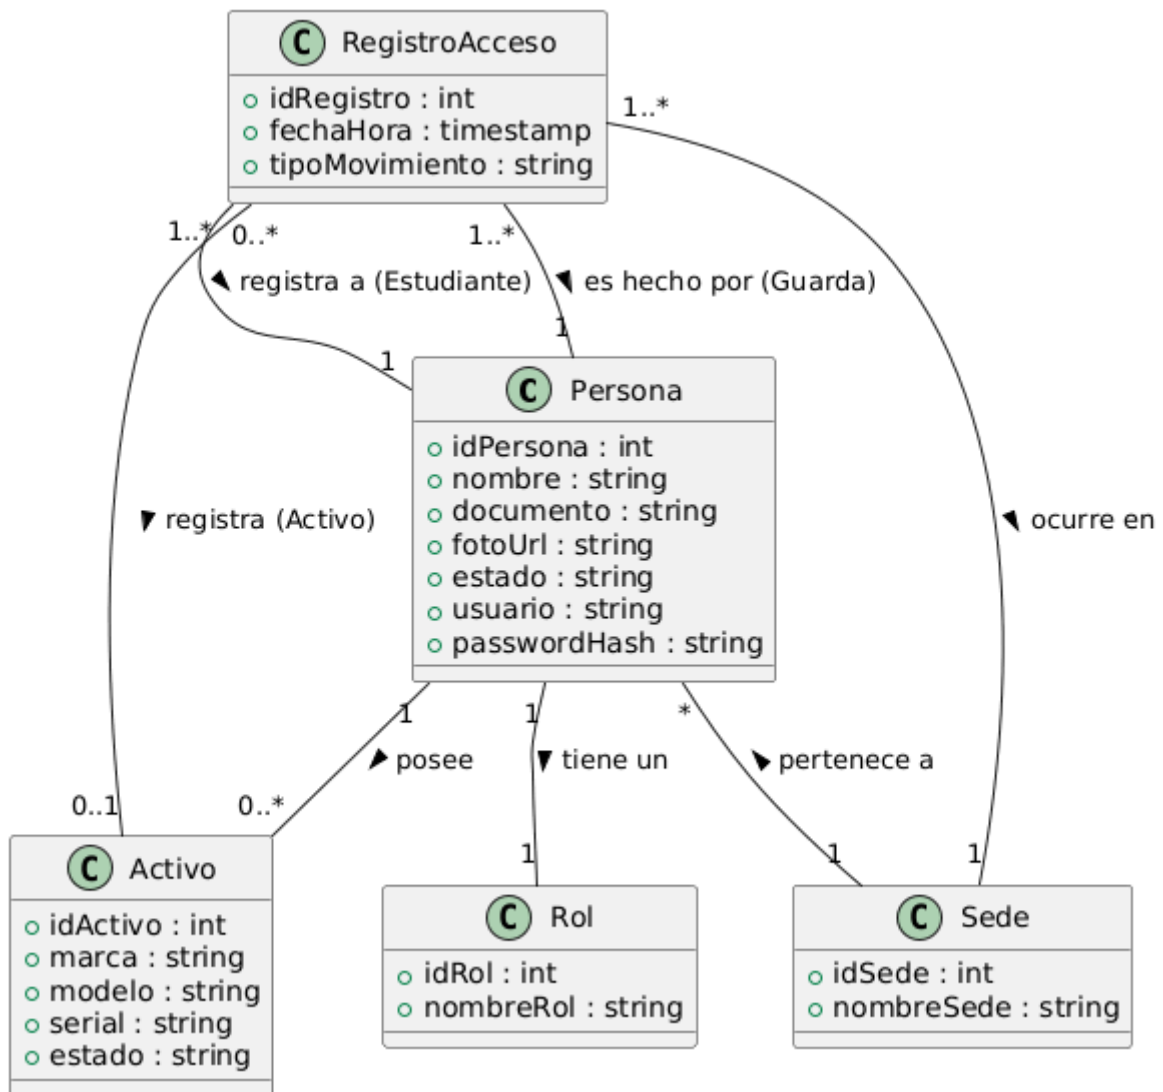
C RegistroAcceso
idRegistro : int
fechaHora : timestamp
tipoMovimiento : string

1..*
1..*
0..*
1..*
registra a (Estudiante)
es hecho por (Guarda)
1
1

C Persona
idPersona : int
nombre : string
documento : string
fotoUrl : string
estado : string
usuario : string
passwordHash : string

registra (Activo)
ocurre en

1
1
*
posee
tiene un
pertenece a
0..1
0..*
1
1
1

C Activo
idActivo : int
marca : string
modelo : string
serial : string
estado : string

C Rol
idRol : int
nombreRol : string

C Sede
idSede : int
nombreSede : string